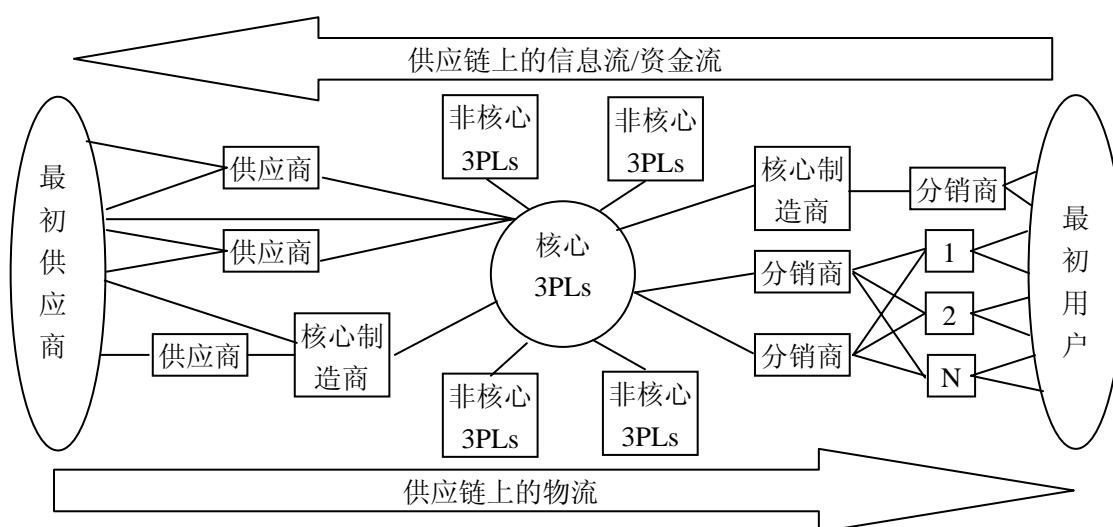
供应链上的信息流/资金流

最初供应商

供应商

供应商

供应商

核心制造商

非核心 3PLs

非核心 3PLs

核心 3PLs

非核心 3PLs

非核心 3PLs

核心制造商

分销商

分销商

分销商

1

2

N

最初用户

供应链上的物流